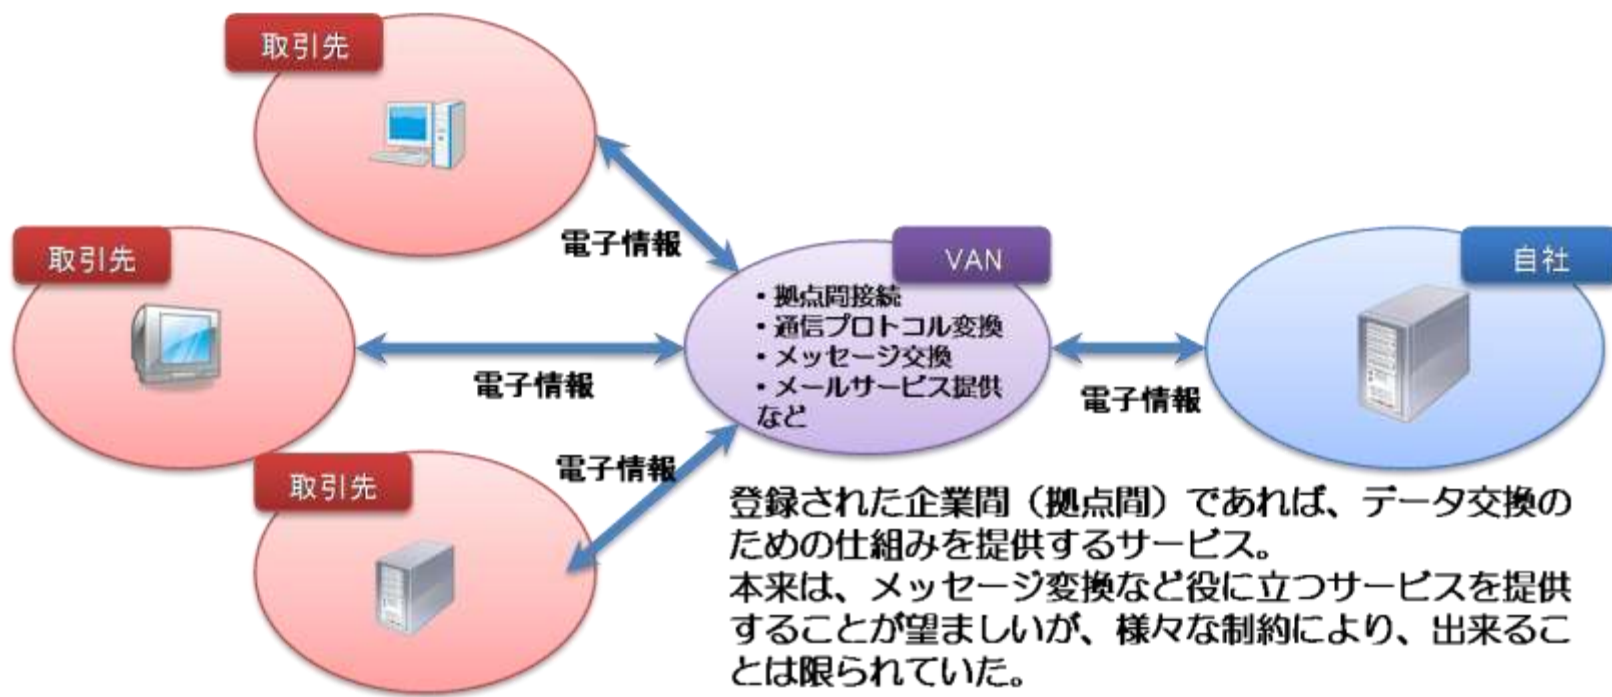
取引先

電子情報

取引先

電子情報

取引先

電子情報

VAN

・拠点間接続
・通信プロトコル変換
・メッセージ交換
・メールサービス提供
など

電子情報

自社

登録された企業間（拠点間）であれば、データ交換のための仕組みを提供するサービス。
本来は、メッセージ変換など役に立つサービスを提供することが望ましいが、様々な制約により、出来ることは限られていた。